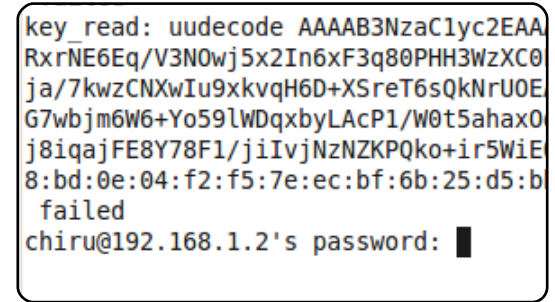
key_read: uudecode AAAAB3NzaC1yc2EAA
RxrNE6Eq/V3NOwj5x2In6xF3q80PHH3WzXC0
ja/7kwzCNXwIu9xkvqH6D+XSreT6sQkNrUOE
G7wbjm6W6+Yo59lWDqxbyLAcP1/W0t5ahax0
j8iqajFE8Y78F1/jiIvjNzNZKPQko+ir5WiE
8:bd:0e:04:f2:f5:7e:ec:bf:6b:25:d5:b
 failed
chiru@192.168.1.2's password: